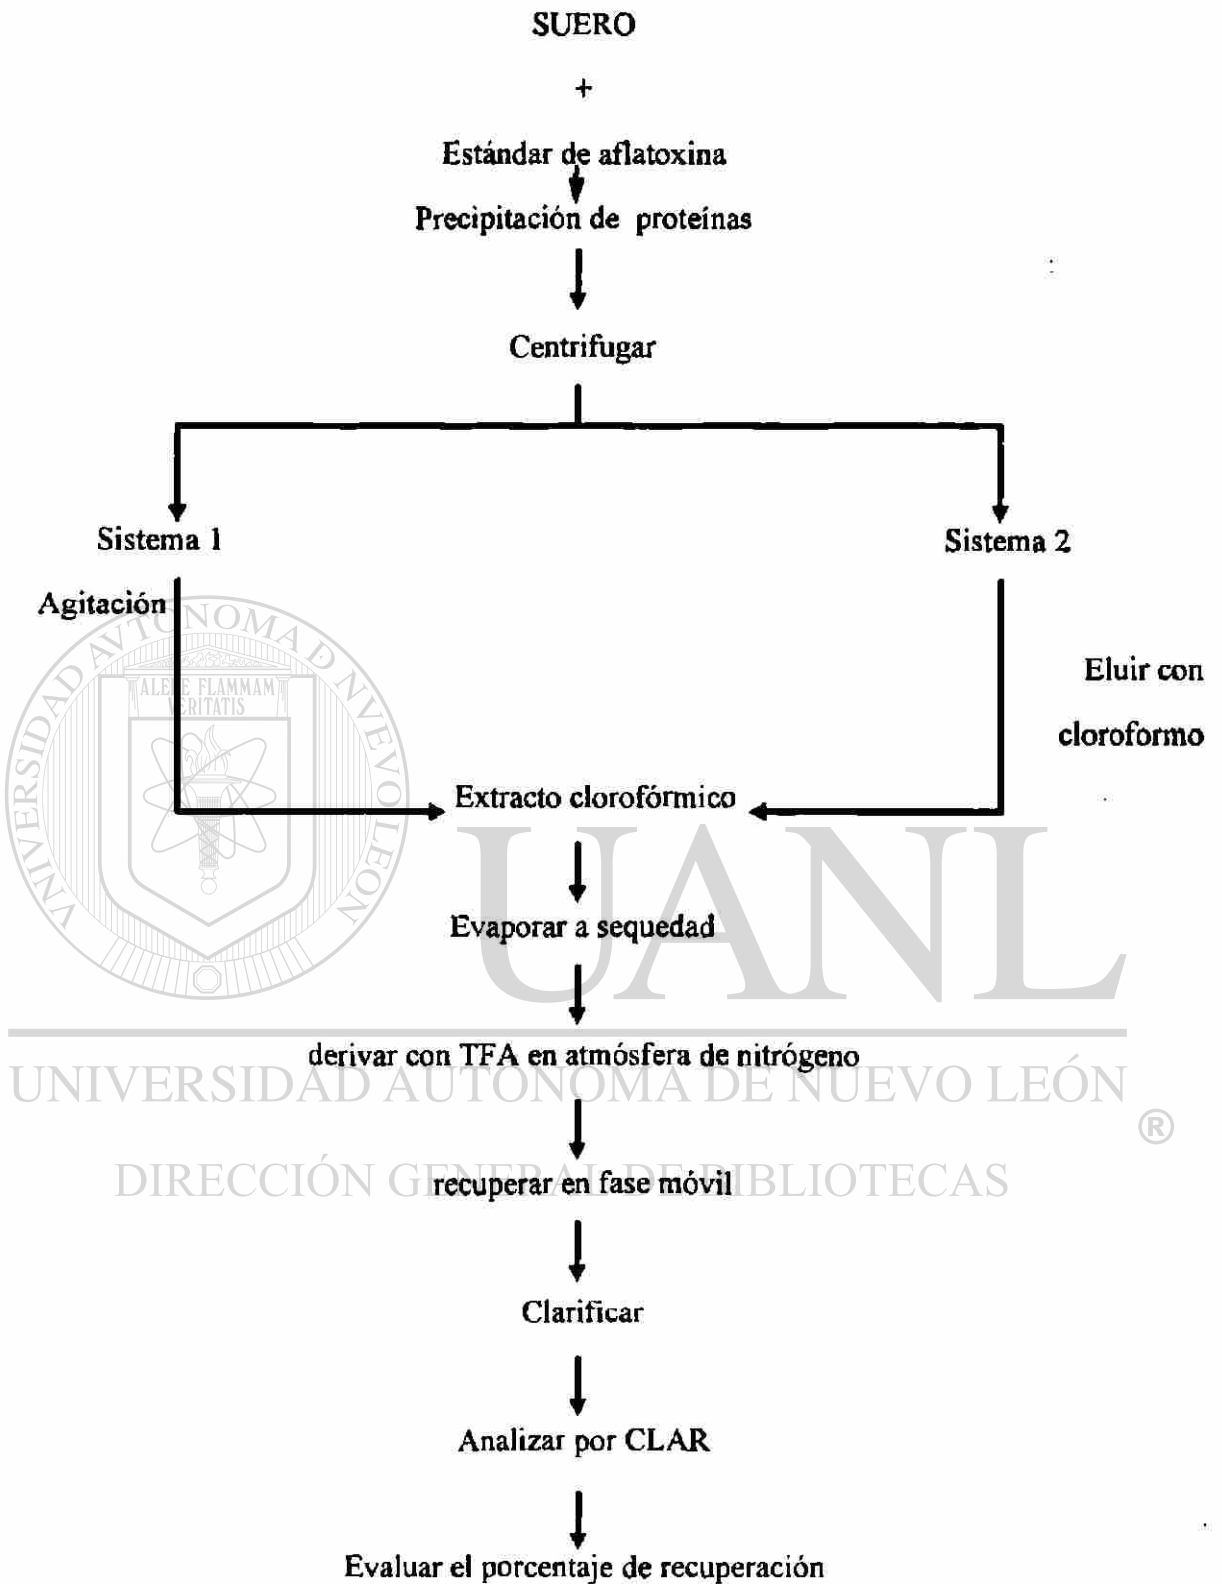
SUERO

+

Estándar de aflatoxina

Precipitación de proteínas

Centrifugar

Sistema 1

Sistema 2

Agitación

Eluir con cloroformo

Extracto clorofórmico

Evaporar a sequedad

derivar con TFA en atmósfera de nitrógeno

recuperar en fase móvil

Clarificar

Analizar por CLAR

Evaluar el porcentaje de recuperación

ALERE FLAMMAM VERITATIS

UNIVERSIDAD AUTÓNOMA DE NUEVO LEÓN

UANL

UNIVERSIDAD AUTÓNOMA DE NUEVO LEÓN ®

DIRECCIÓN GENERAL DE BIBLIOTECAS